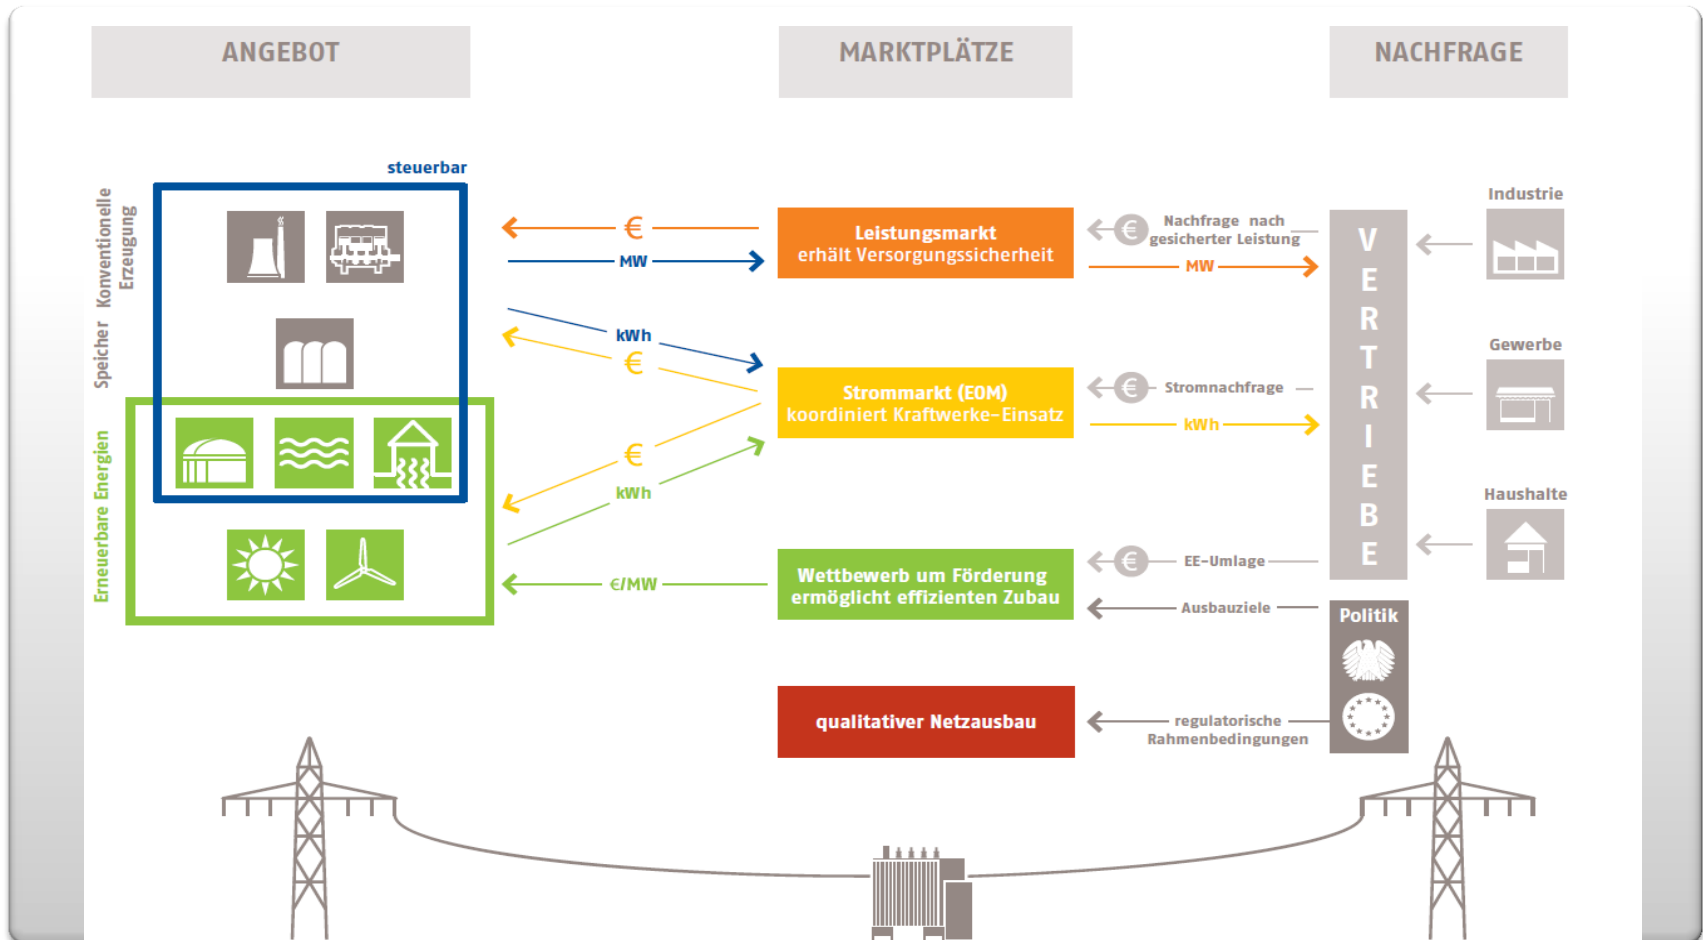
ANGEBOT

MARKTPLÄTZE

NACHFRAGE

steuerbar

Konventionelle Erzeugung

Speicher

Erneuerbare Energien

€

MW

kWh

€

€

kWh

€/MW

Leistungsmarkt
erhält Versorgungssicherheit

Strommarkt (EOM)
koordiniert Kraftwerke-Einsatz

Wettbewerb um Förderung
ermöglicht effizienten Zubau

qualitativer Netzausbau

€ Nachfrage nach gesicherter Leistung

MW

€ Stromnachfrage

kWh

€ EE-Umlage

Ausbauziele

regulatorische Rahmenbedingungen

VERTRIEBE

Politik

Industrie

Gewerbe

Haushalte